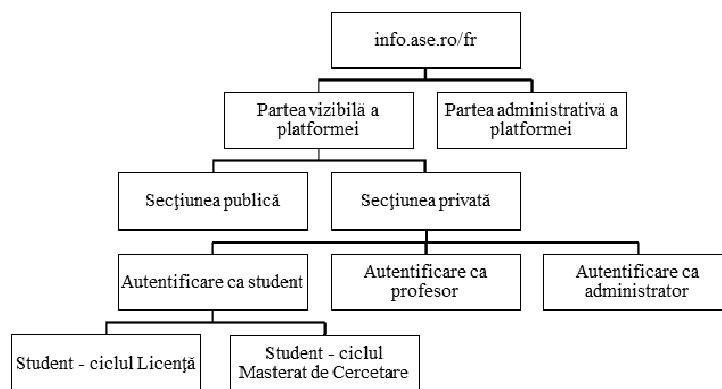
info.ase.ro/fr

Partea vizibilă a platformei

Partea administrativă a platformei

Secţiunea publică

Secţiunea privată

Autentificare ca student

Autentificare ca profesor

Autentificare ca administrator

Student - ciclul Licenţă

Student - ciclul Masterat de Cercetare